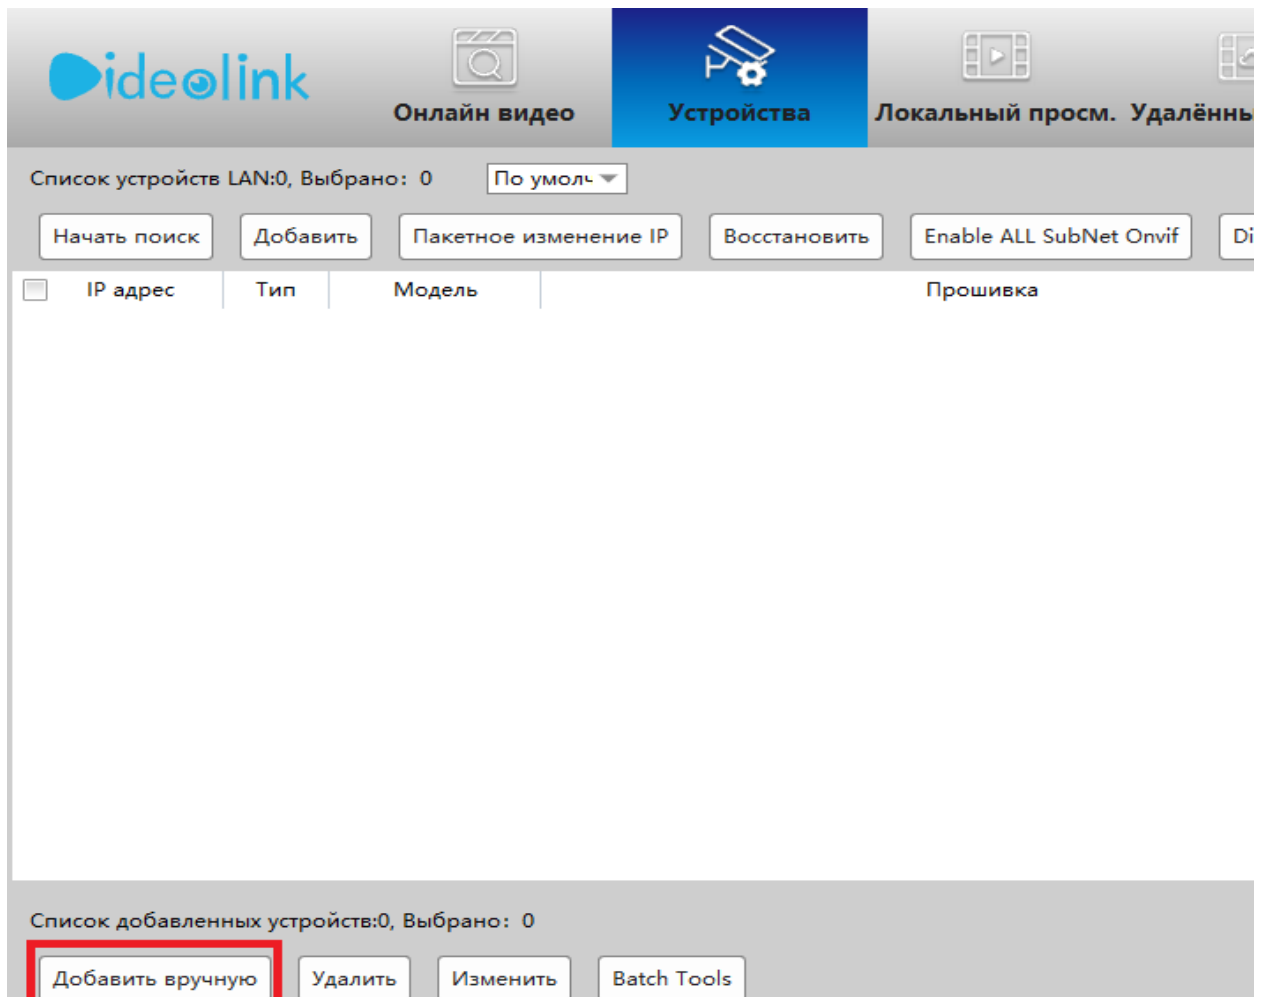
Videolink

Онлайн видео Устройства Локальный просм. Удалённы

Список устройств LAN:0, Выбрано: 0 По умолч

Начать поиск Добавить Пакетное изменение IP Восстановить Enable ALL SubNet Onvif Di

| IP адрес | Тип | Модель | Прошивка |
|---|---|---|---|

Список добавленных устройств:0, Выбрано: 0

Добавить вручную Удалить Изменить Batch Tools